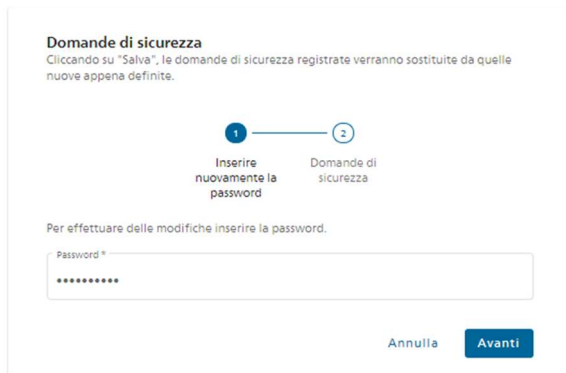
Domande di sicurezza
Cliccando su "Salva", le domande di sicurezza registrate verranno sostituite da quelle nuove appena definite.

1
Inserire nuovamente la password

2
Domande di sicurezza

Per effettuare delle modifiche inserire la password.

Password *
••••••••••

Annulla
Avanti